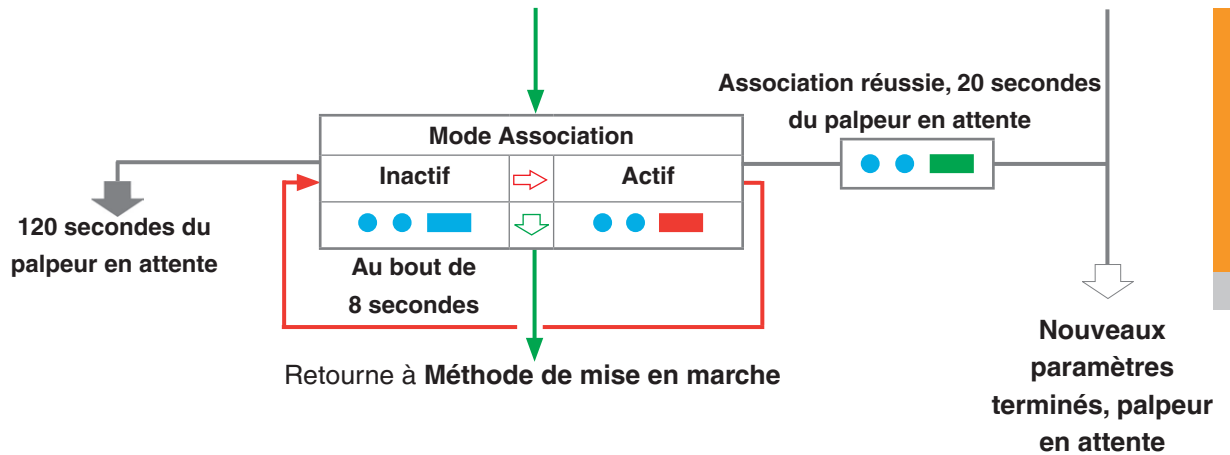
Association réussie, 20 secondes du palpeur en attente

| Mode Association | | |
|---|---|---|
| Inactif | ⇨ | Actif |
| ● ● ▬ | ⇩ | ● ● ▬ |

120 secondes du palpeur en attente

Au bout de 8 secondes

Retourne à **Méthode de mise en marche**

Nouveaux paramètres terminés, palpeur en attente